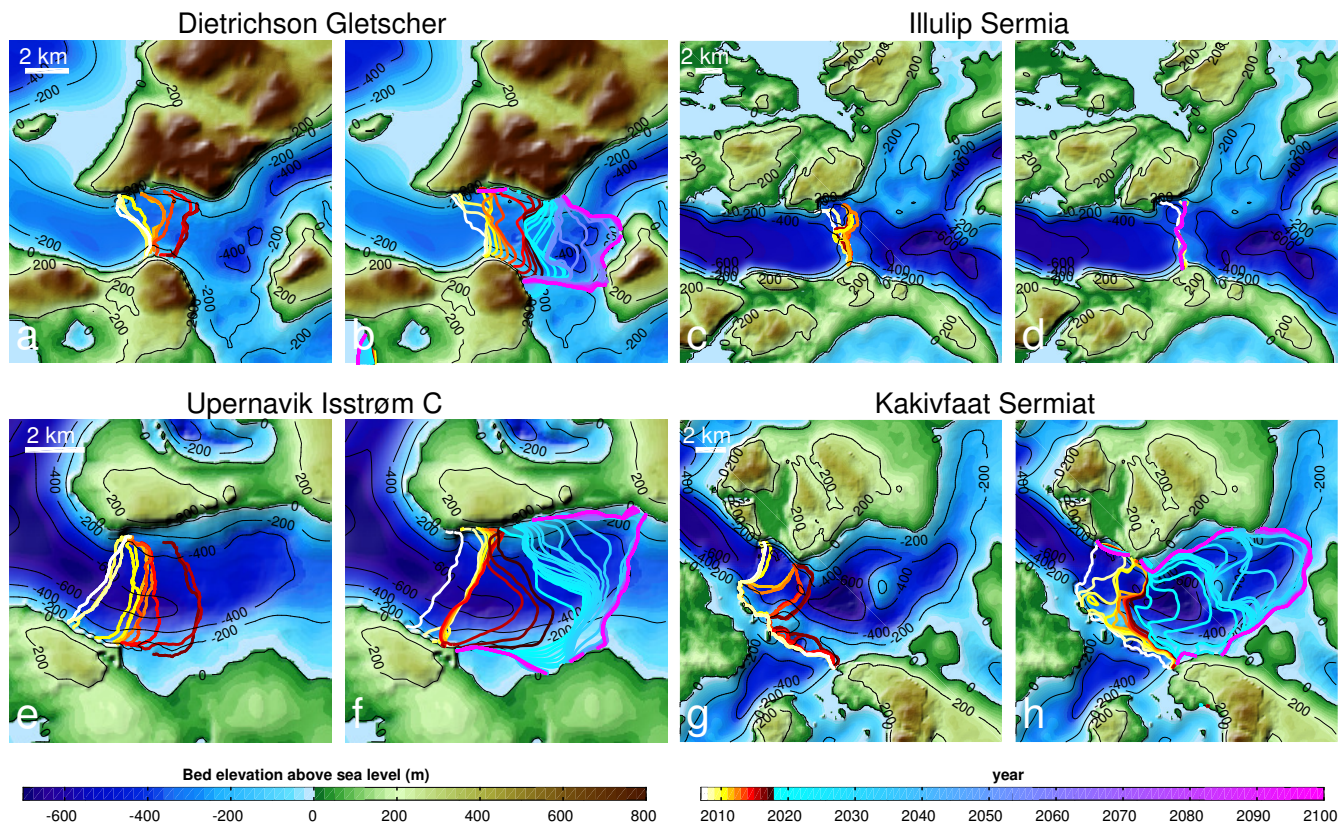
Dietrichson Gletscher

Illulip Sermia

2 km

-400
-200
-200
-200
-200
-400
-200
200
200
-200
200
-200
-200

a

-400
-200
-200
-200
-400
200
200
-200

b

2 km

-200
-400
-400
-200
-200
-600
-600
-400
200
0
200
0

c

-200
-400
-600
-600
-400
0
0

d

Upernavik Isstrøm C

Kakivfaat Sermiat

2 km

-400
-200
200
-200
-200
-400
-600
-400
-200
-400
-200
200
0
0

e

-200
-200
-200
-600
-400
-200
0

f

2 km

-400
-200
-200
-200
-600
-200
-400
-400
-400
-200
200
200

g

-200
-200
-600
-400
-400
200

h

Bed elevation above sea level (m)

-600 -400 -200 0 200 400 600 800

year

2010 2020 2030 2040 2050 2060 2070 2080 2090 2100